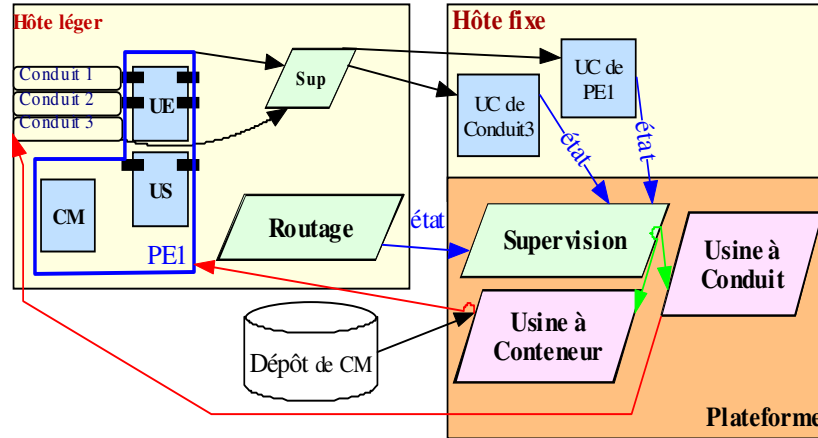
Hôte léger

Conduit 1
Conduit 2
Conduit 3

UE

US

CM

PE1

Sup

Routage

Hôte fixe

UC de PE1

UC de Conduit3

état

état

état

Supervision

Usine à Conduit

Usine à Conteneur

Dépôt de CM

Plateforme